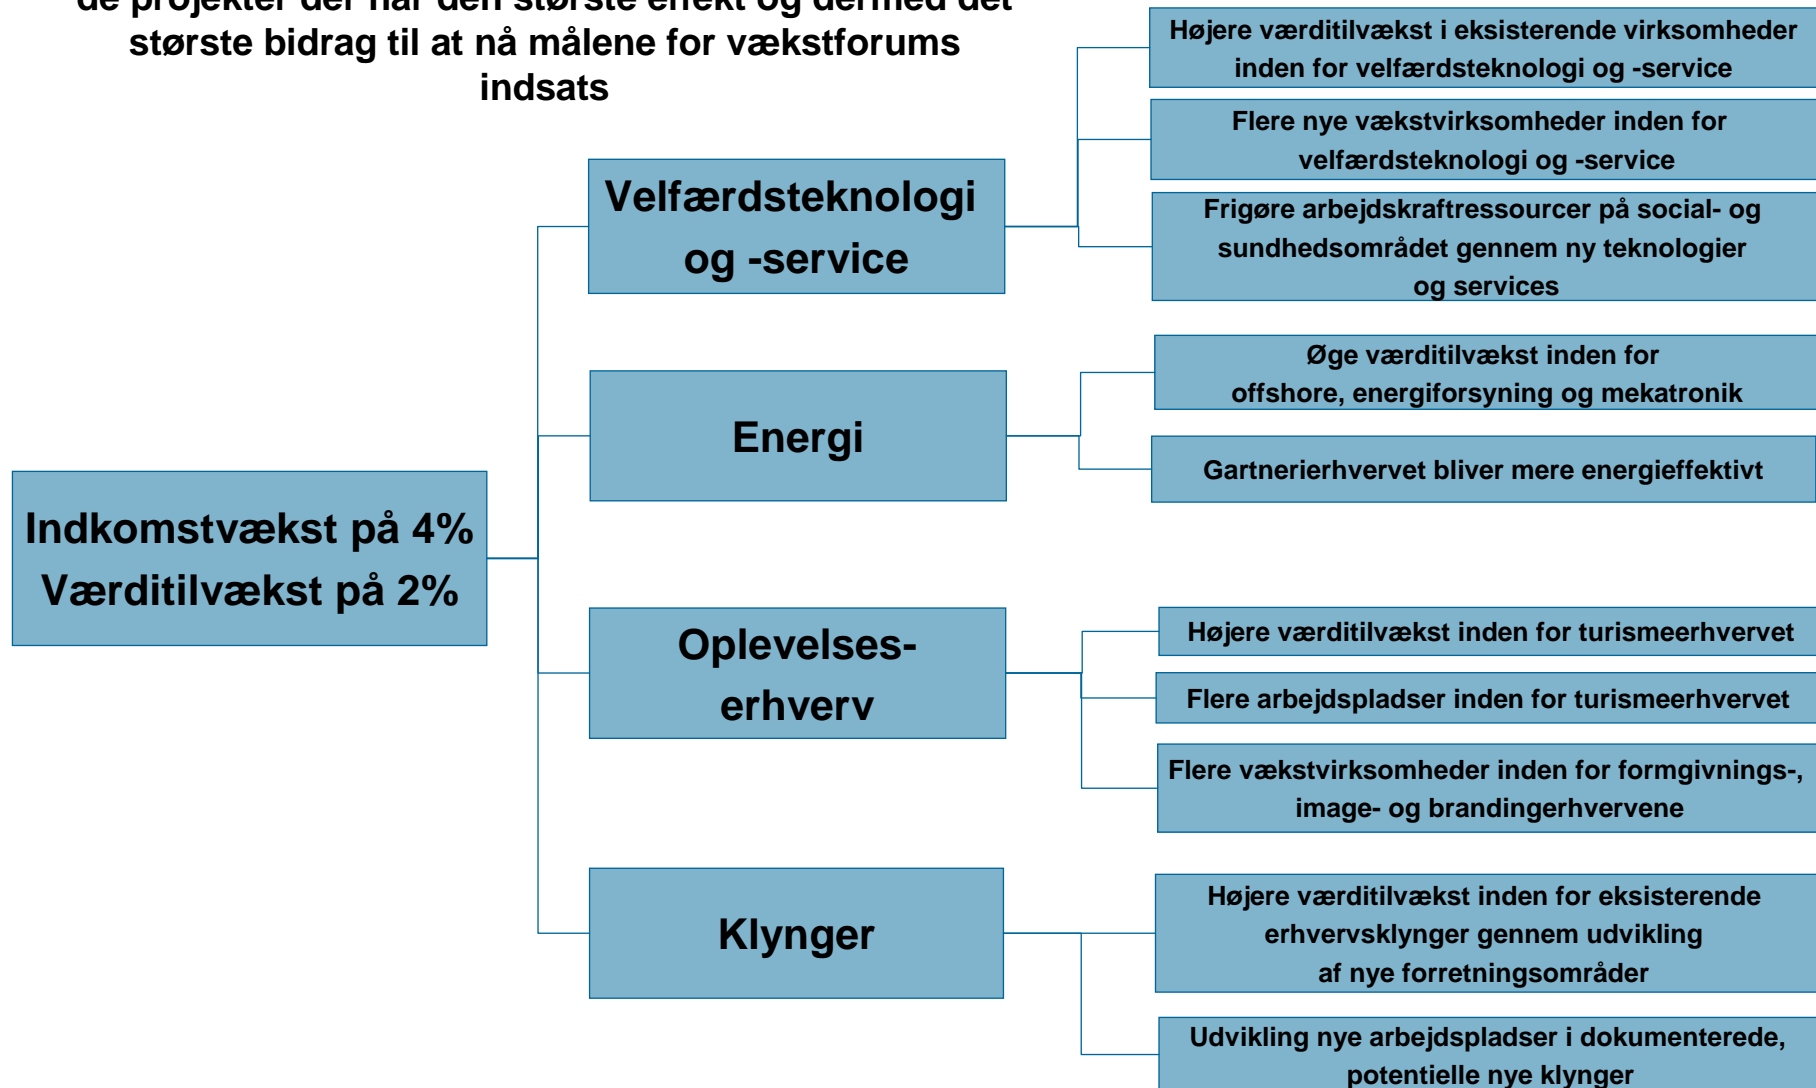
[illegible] største bidrag til at nå målene for vækstforums indsats

Indkomstvækst på 4%
Værditilvækst på 2%

Velfærdsteknologi og -service

Højere værditilvækst i eksisterende virksomheder inden for velfærdsteknologi og -service

Flere nye vækstvirksomheder inden for velfærdsteknologi og -service

Frigøre arbejdskraftressourcer på social- og sundhedsområdet gennem ny teknologier og services

Energi

Øge værditilvækst inden for offshore, energiforsyning og mekatronik

Gartnerierhvervet bliver mere energieffektivt

Oplevelses-erhverv

Højere værditilvækst inden for turismeerhvervet

Flere arbejdspladser inden for turismeerhvervet

Flere vækstvirksomheder inden for formgivnings-, image- og brandingerhvervene

Klynger

Højere værditilvækst inden for eksisterende erhvervsklynger gennem udvikling af nye forretningsområder

Udvikling nye arbejdspladser i dokumenterede, potentielle nye klynger